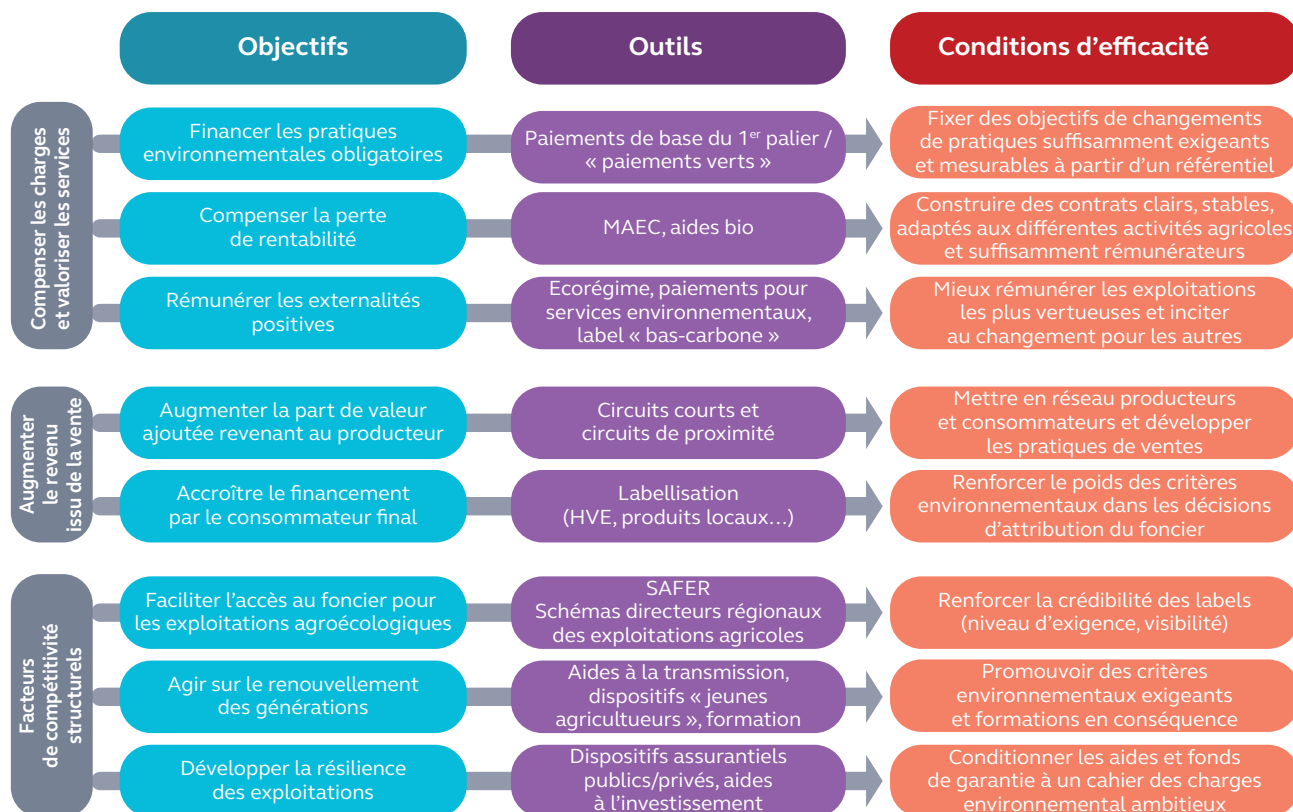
Objectifs

Outils

Conditions d'efficacité

Compenser les charges et valoriser les services

Financer les pratiques environnementales obligatoires

Paiements de base du 1$^{er}$ palier / « paiements verts »

Fixer des objectifs de changements de pratiques suffisamment exigeants et mesurables à partir d'un référentiel

Compenser la perte de rentabilité

MAEC, aides bio

Construire des contrats clairs, stables, adaptés aux différentes activités agricoles et suffisamment rémunérateurs

Rémunérer les externalités positives

Ecorégime, paiements pour services environnementaux, label « bas-carbone »

Mieux rémunérer les exploitations les plus vertueuses et inciter au changement pour les autres

Augmenter le revenu issu de la vente

Augmenter la part de valeur ajoutée revenant au producteur

Circuits courts et circuits de proximité

Mettre en réseau producteurs et consommateurs et développer les pratiques de ventes

Accroître le financement par le consommateur final

Labellisation (HVE, produits locaux…)

Renforcer le poids des critères environnementaux dans les décisions d'attribution du foncier

Facteurs de compétitivité structurels

Faciliter l'accès au foncier pour les exploitations agroécologiques

SAFER Schémas directeurs régionaux des exploitations agricoles

Renforcer la crédibilité des labels (niveau d'exigence, visibilité)

Agir sur le renouvellement des générations

Aides à la transmission, dispositifs « jeunes agricultueurs », formation

Promouvoir des critères environnementaux exigeants et formations en conséquence

Développer la résilience des exploitations

Dispositifs assurantiels publics/privés, aides à l'investissement

Conditionner les aides et fonds de garantie à un cahier des charges environnemental ambitieux